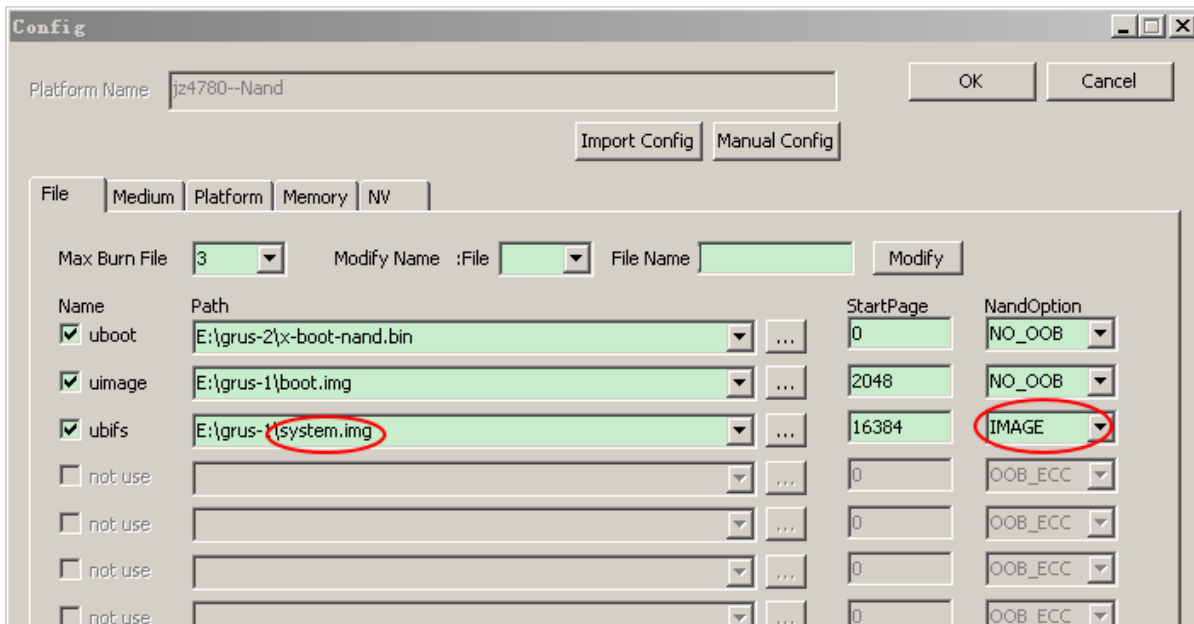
Config

Platform Name jz4780--Nand

OK Cancel

Import Config Manual Config

File Medium Platform Memory NV

Max Burn File 3 Modify Name :File File Name Modify

| Name | Path | | StartPage | NandOption |
|---|---|---|---|---|
| uboot | E:\grus-2\x-boot-nand.bin | ... | 0 | NO_OOB |
| uimage | E:\grus-1\boot.img | ... | 2048 | NO_OOB |
| ubifs | E:\grus-1\system.img | ... | 16384 | IMAGE |
| not use | | ... | 0 | OOB_ECC |
| not use | | ... | 0 | OOB_ECC |
| not use | | ... | 0 | OOB_ECC |
| not use | | ... | 0 | OOB_ECC |